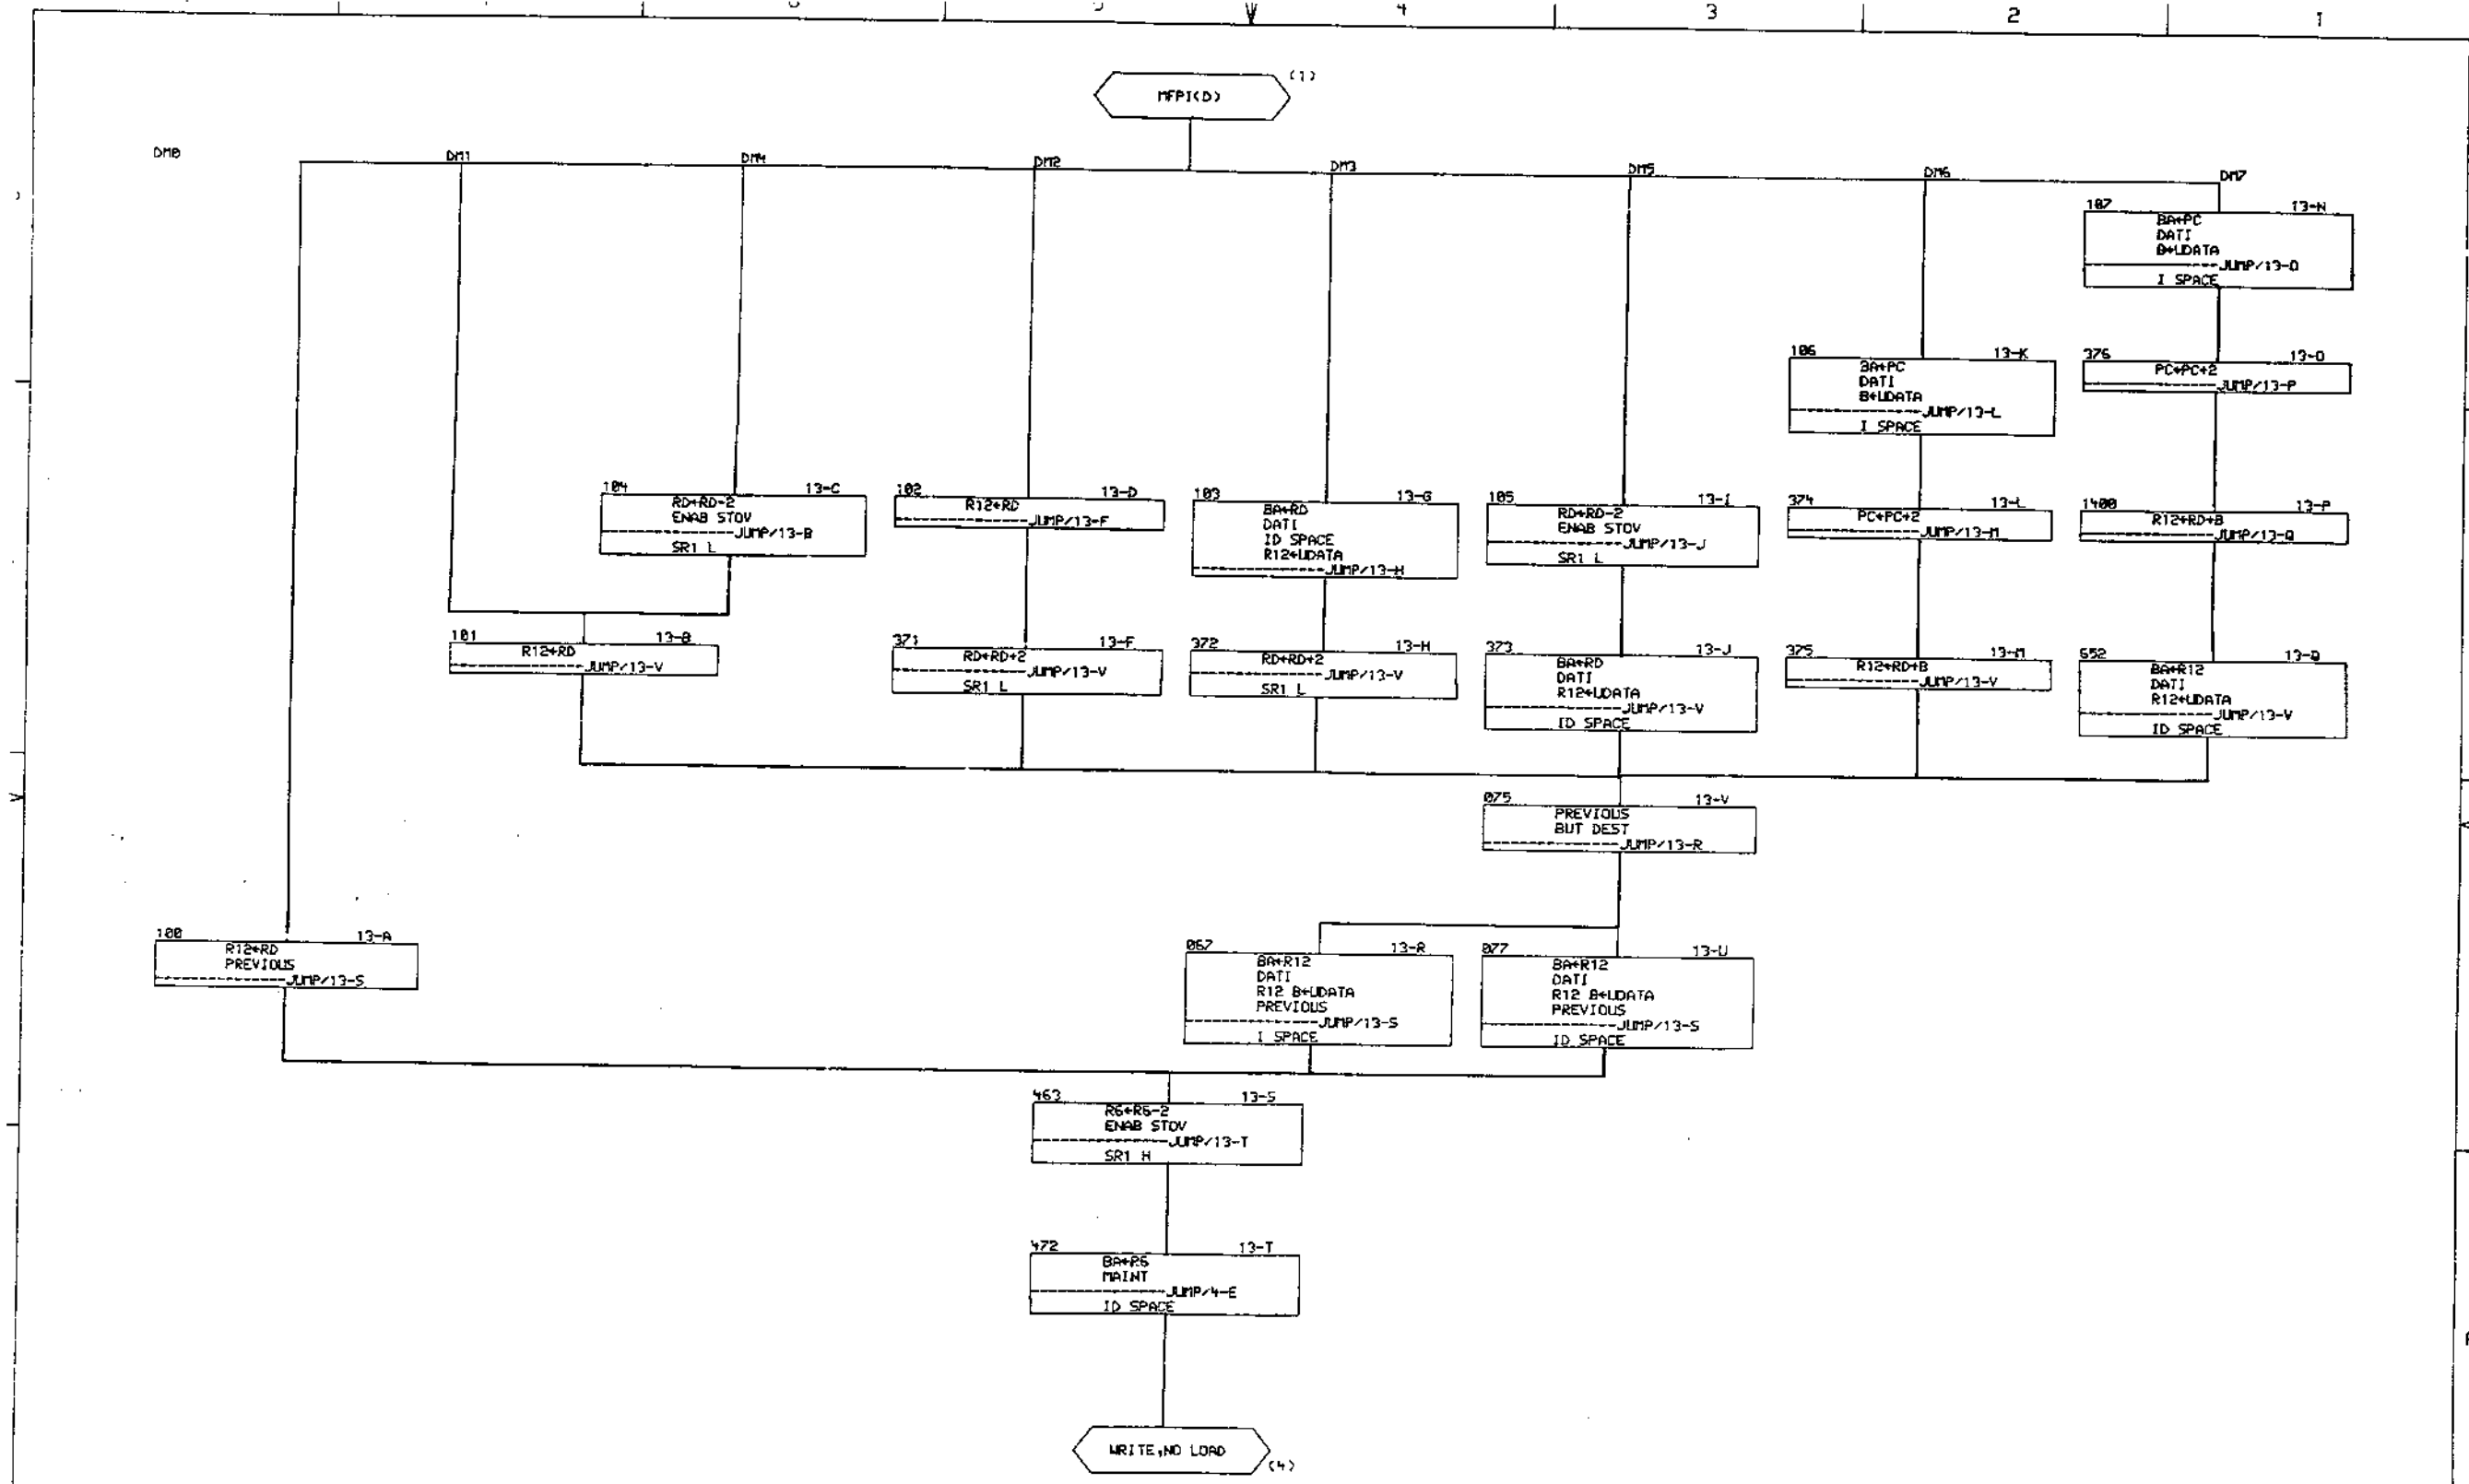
4
3
2
1

MFPI(D) (1)

DM0
DM1
DM4
DM2
DM3
DM5
DM6
DM7

107 13-N
BA←PC
DATI
B←UDATA
JUMP/13-O
I SPACE

106 13-K
BA←PC
DATI
B←UDATA
JUMP/13-L
I SPACE

376 13-O
PC←PC+2
JUMP/13-P

104 13-C
RD←RD-2
ENAB STOV
JUMP/13-B
SR1 L

102 13-D
R12←RD
JUMP/13-F

103 13-G
BA←RD
DATI
ID SPACE
R12←UDATA
JUMP/13-H

105 13-I
RD←RD-2
ENAB STOV
JUMP/13-J
SR1 L

374 13-L
PC←PC+2
JUMP/13-M

1400 13-P
R12←RD+B
JUMP/13-Q

101 13-B
R12←RD
JUMP/13-V

371 13-F
RD←RD+2
JUMP/13-V
SR1 L

372 13-H
RD←RD+2
JUMP/13-V
SR1 L

373 13-J
BA←RD
DATI
R12←UDATA
JUMP/13-V
ID SPACE

375 13-M
R12←RD+B
JUMP/13-V

652 13-Q
BA←R12
DATI
R12←UDATA
JUMP/13-V
ID SPACE

075 13-V
PREVIOUS
BUT DEST
JUMP/13-R

100 13-A
R12←RD
PREVIOUS
JUMP/13-S

067 13-R
BA←R12
DATI
R12 B←UDATA
PREVIOUS
JUMP/13-S
I SPACE

077 13-U
BA←R12
DATI
R12 B←UDATA
PREVIOUS
JUMP/13-S
ID SPACE

463 13-S
R6←R6-2
ENAB STOV
JUMP/13-T
SR1 H

472 13-T
BA←R6
MAINT
JUMP/4-E
ID SPACE

WRITE,NO LOAD (4)